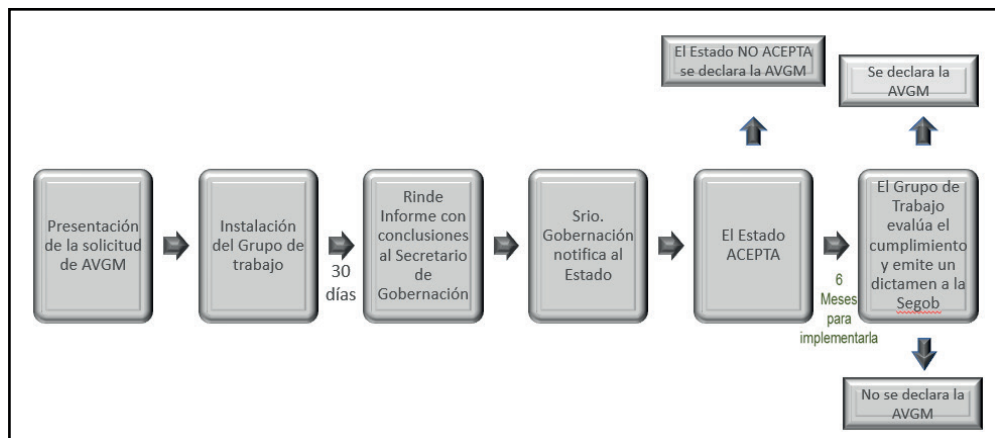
El Estado NO ACEPTA se declara la AVGM

Se declara la AVGM

Presentación de la solicitud de AVGM

Instalación del Grupo de trabajo

30 días

Rinde Informe con conclusiones al Secretario de Gobernación

Srio. Gobernación notifica al Estado

El Estado ACEPTA

6 Meses para implementarla

El Grupo de Trabajo evalúa el cumplimiento y emite un dictamen a la Segob

No se declara la AVGM